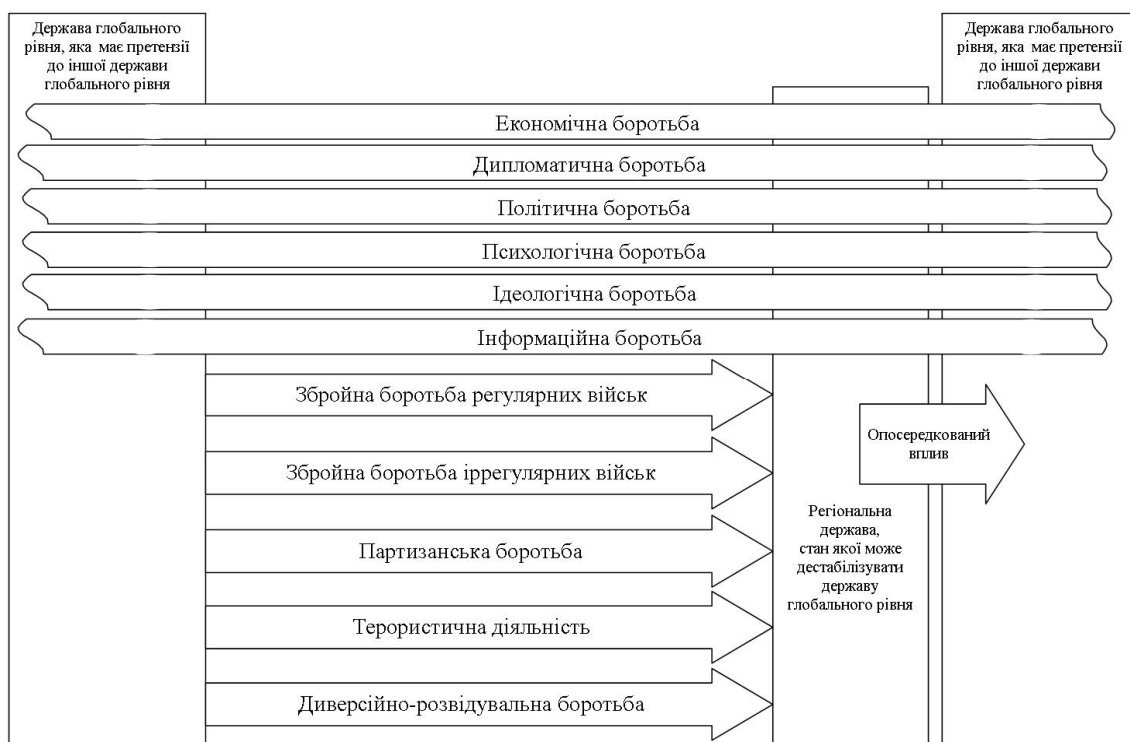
Держава глобального рівня, яка має претензії до іншої держави глобального рівня

Держава глобального рівня, яка має претензії до іншої держави глобального рівня

Економічна боротьба

Дипломатична боротьба

Політична боротьба

Психологічна боротьба

Ідеологічна боротьба

Інформаційна боротьба

Збройна боротьба регулярних військ

Опосередкований вплив

Збройна боротьба іррегулярних військ

Регіональна держава, стан якої може дестабілізувати державу глобального рівня

Партизанська боротьба

Терористична діяльність

Диверсійно-розвідувальна боротьба